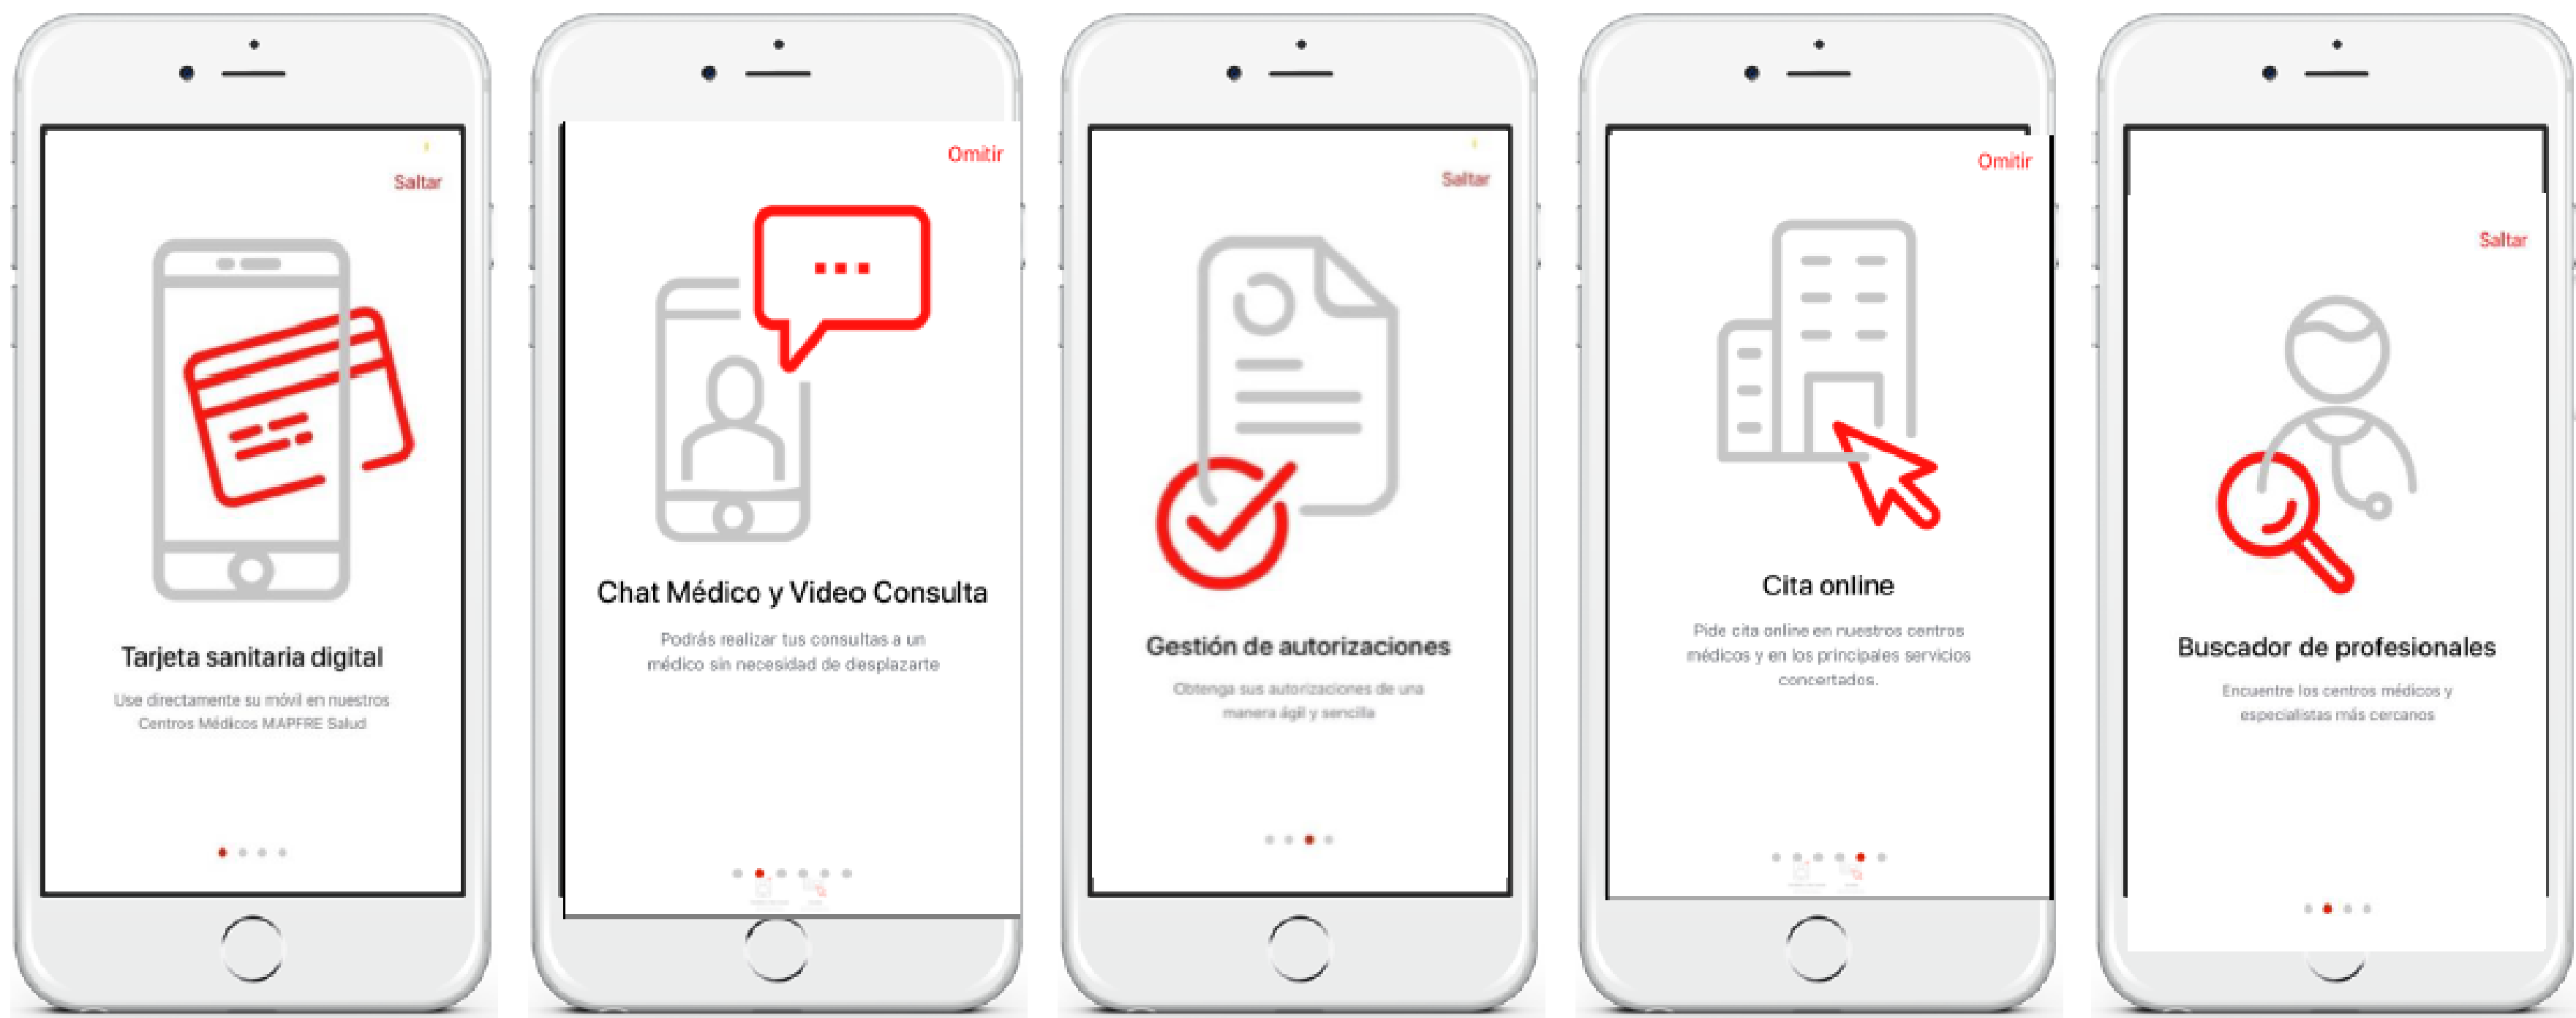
Saltar

Tarjeta sanitaria digital

Use directamente su móvil en nuestros Centros Médicos MAPFRE Salud

Omitir

Chat Médico y Video Consulta

Podrás realizar tus consultas a un médico sin necesidad de desplazarte

Saltar

Gestión de autorizaciones

Obtenga sus autorizaciones de una manera ágil y sencilla

Omitir

Cita online

Pide cita online en nuestros centros médicos y en los principales servicios concertados.

Saltar

Buscador de profesionales

Encuentre los centros médicos y especialistas más cercanos